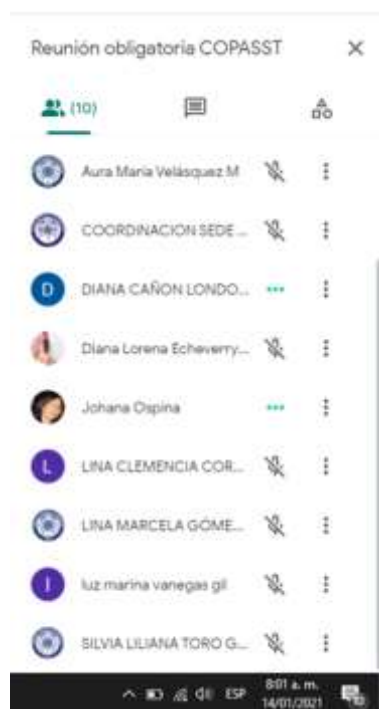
Reunión obligatoria COPASST ×

(10)

Aura Maria Velásquez M

COORDINACION SEDE ...

D DIANA CAÑON LONDO...

Diana Lorena Echeverry...

Johana Ospina

L LINA CLEMENCIA COR...

LINA MARCELA GOME...

l luz marina vanegas gil

SILVIA LILIANA TORO G...

ESP 8:01 a. m. 14/01/2021